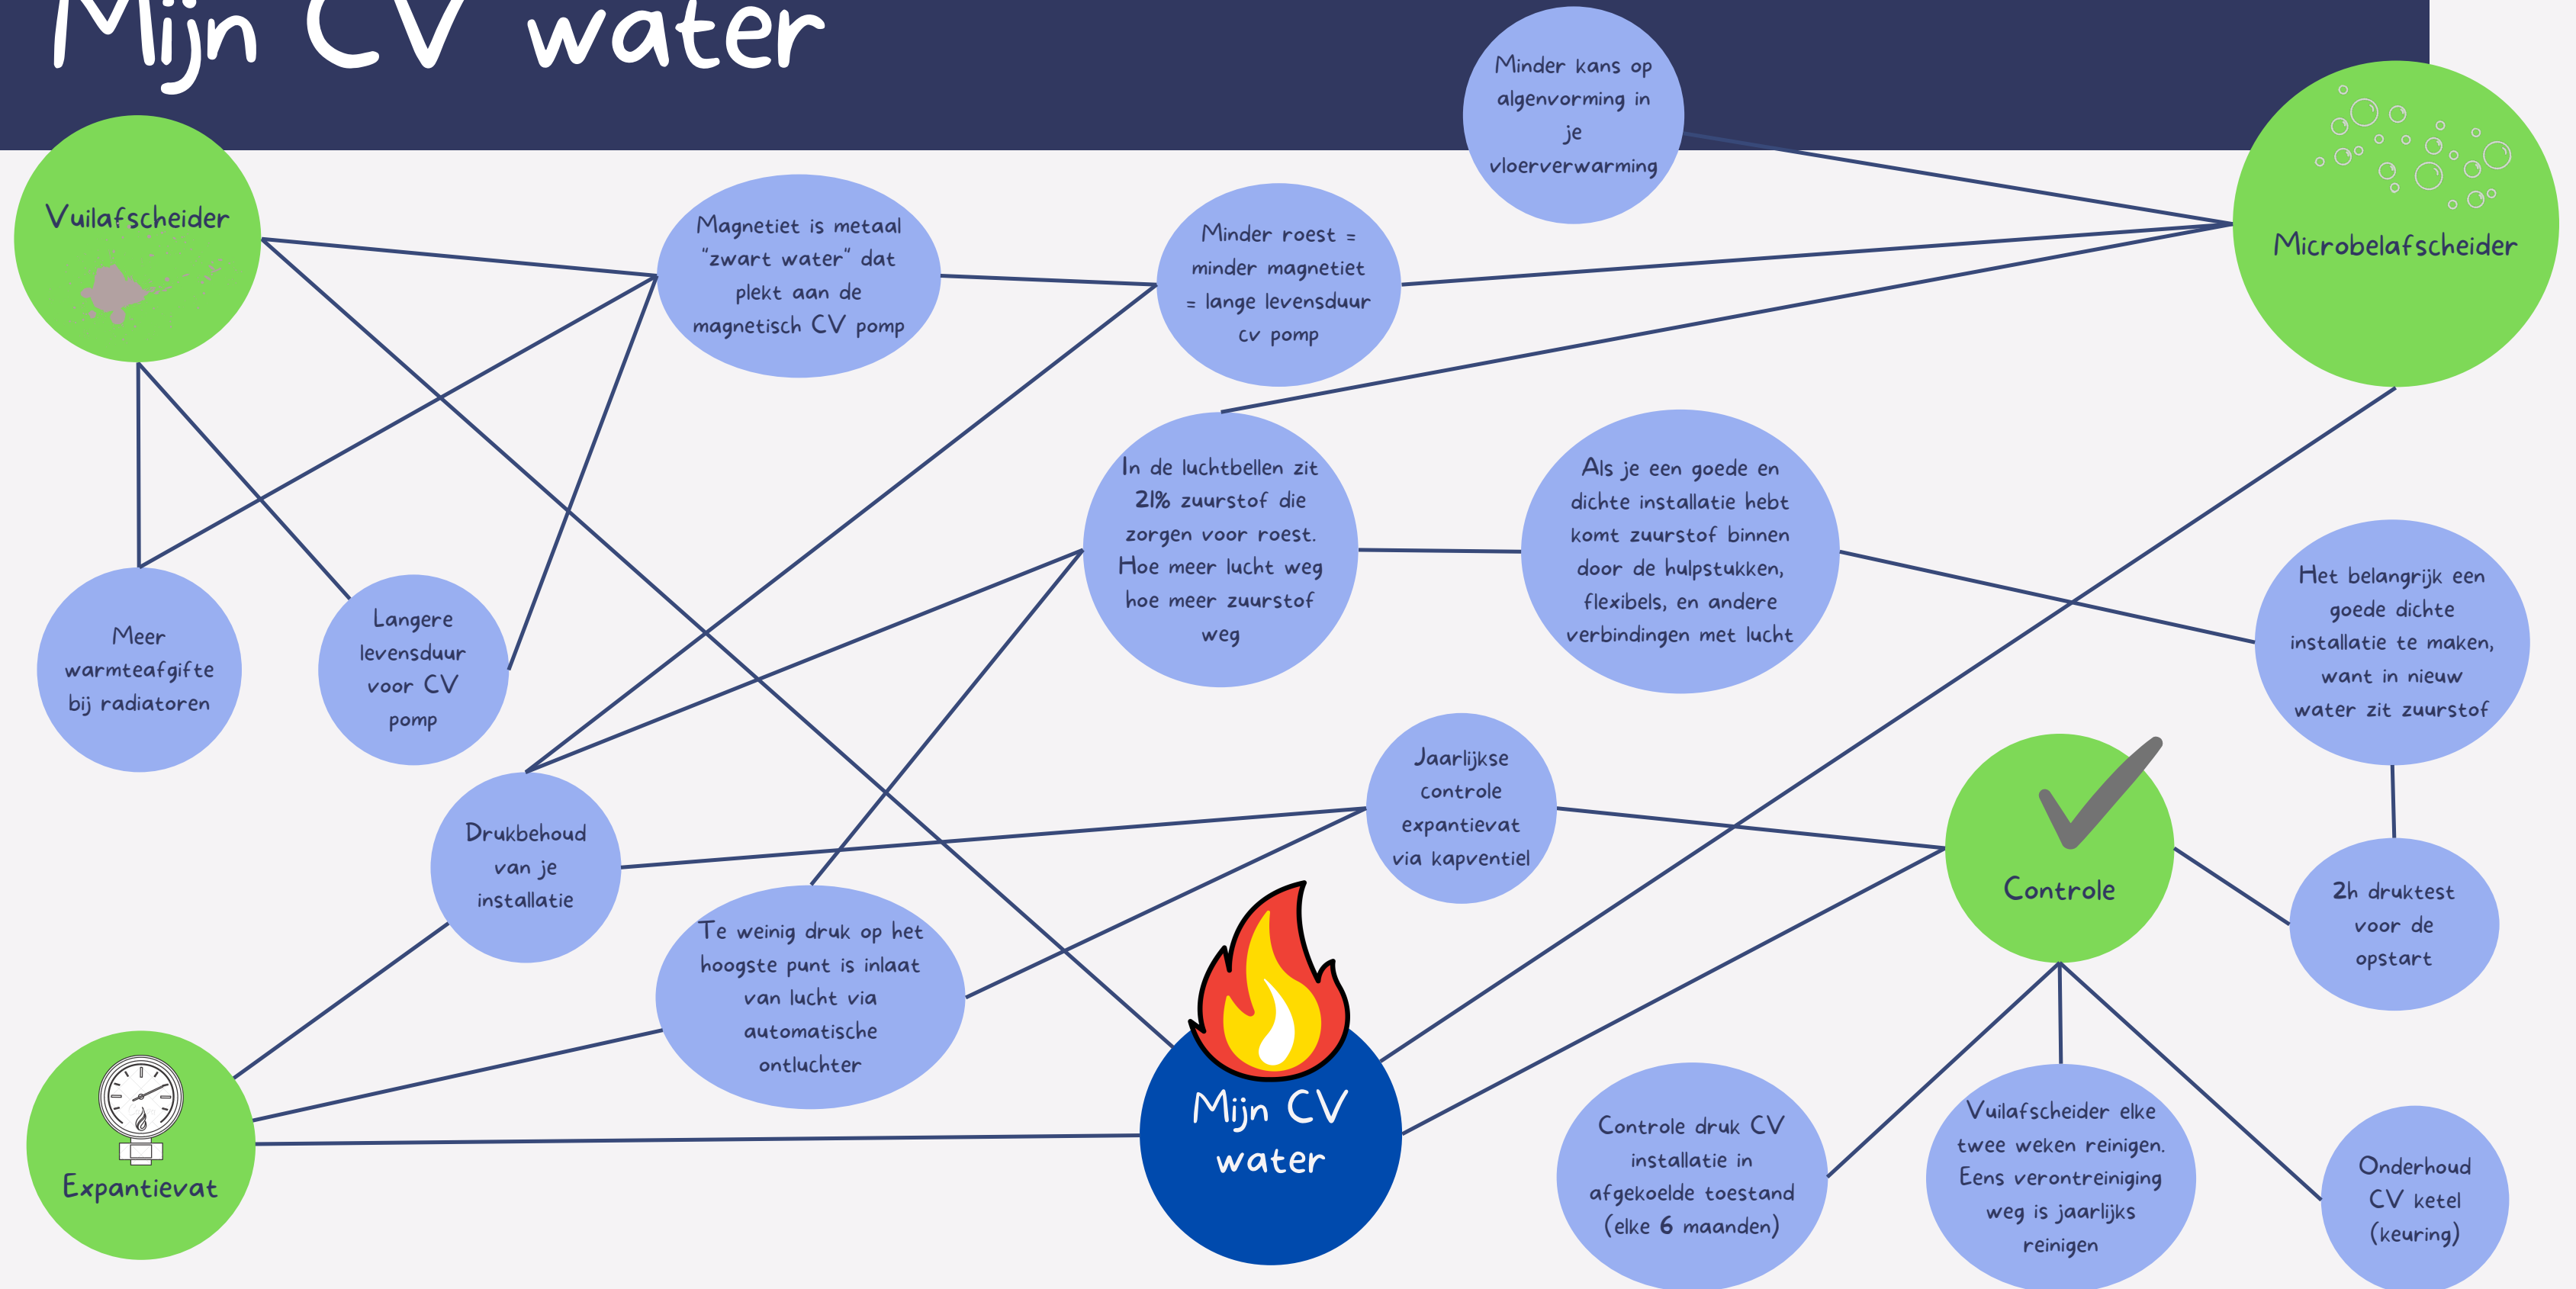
Mijn CV water

Vuilafscheider

Magnetiet is metaal "zwart water" dat plekt aan de magnetisch CV pomp

Minder roest = minder magnetiet = lange levensduur cv pomp

Minder kans op algenvorming in je vloerverwarming

Microbelafscheider

Meer warmteafgifte bij radiatoren

Langere levensduur voor CV pomp

In de luchtbellen zit 21% zuurstof die zorgen voor roest. Hoe meer lucht weg hoe meer zuurstof weg

Als je een goede en dichte installatie hebt komt zuurstof binnen door de hulpstukken, flexibels, en andere verbindingen met lucht

Het belangrijk een goede dichte installatie te maken, want in nieuw water zit zuurstof

Drukbehoud van je installatie

Jaarlijkse controle expantievat via kapventiel

Controle

2h druktest voor de opstart

Te weinig druk op het hoogste punt is inlaat van lucht via automatische ontluchter

Mijn CV water

Expantievat

Controle druk CV installatie in afgekoelde toestand (elke 6 maanden)

Vuilafscheider elke twee weken reinigen. Eens verontreiniging weg is jaarlijks reinigen

Onderhoud CV ketel (keuring)